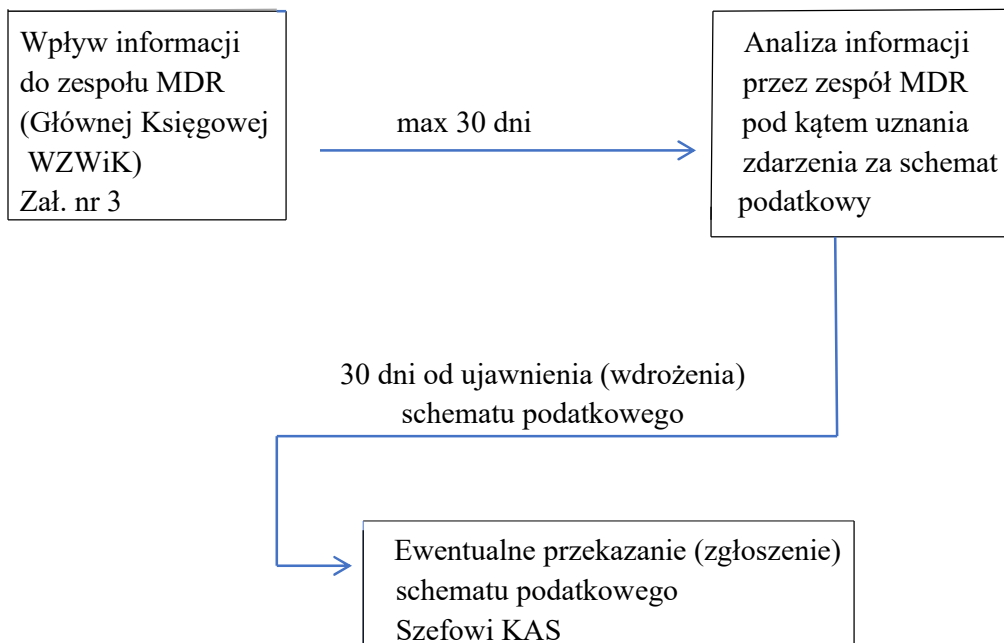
Wpływ informacji do zespołu MDR (Głównej Księgowej WZWiK) Zał. nr 3

max 30 dni

Analiza informacji przez zespół MDR pod kątem uznania zdarzenia za schemat podatkowy

30 dni od ujawnienia (wdrożenia) schematu podatkowego

Ewentualne przekazanie (zgłoszenie) schematu podatkowego Szefowi KAS